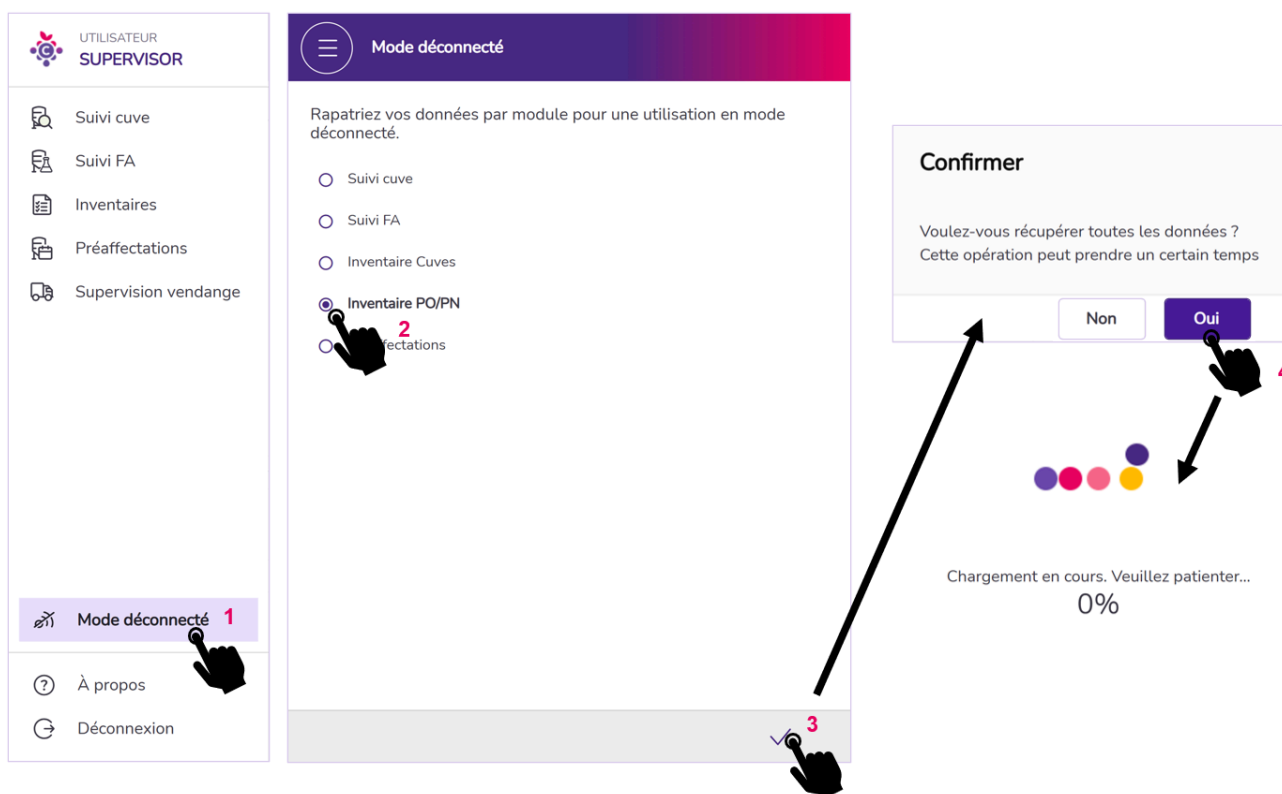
UTILISATEUR
SUPERVISOR

Suivi cuve
Suivi FA
Inventaires
Préaffectations
Supervision vendange

Mode déconnecté 1

À propos
Déconnexion

Mode déconnecté

Rapatriez vos données par module pour une utilisation en mode déconnecté.

Suivi cuve
Suivi FA
Inventaire Cuves
Inventaire PO/PN
2
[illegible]ectations

3

Confirmer

Voulez-vous récupérer toutes les données ?
Cette opération peut prendre un certain temps

Non
Oui

Chargement en cours. Veuillez patienter...
0%